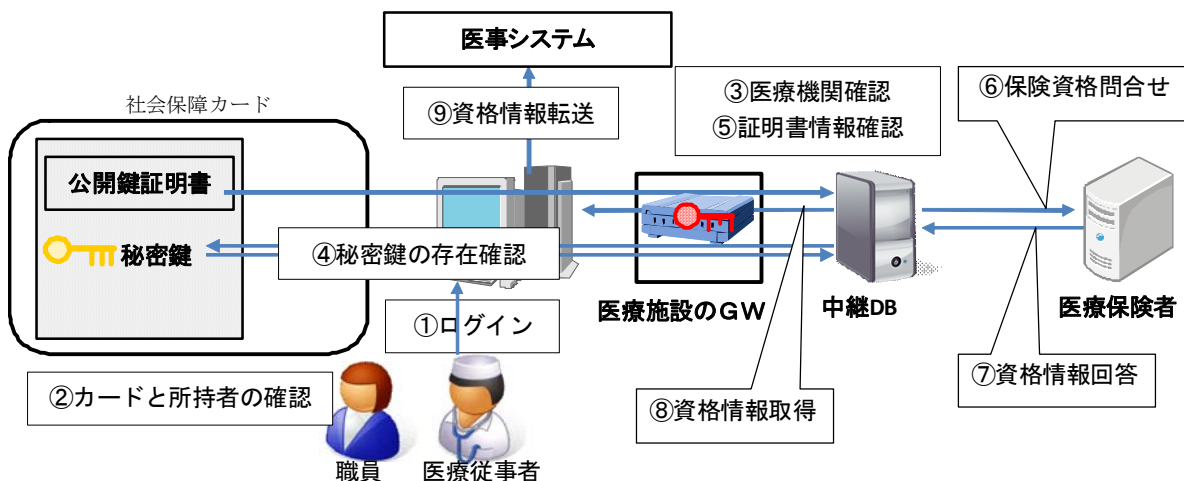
医事システム

⑨資格情報転送

③医療機関確認
⑤証明書情報確認

⑥保険資格問合せ

社会保障カード

公開鍵証明書

秘密鍵

④秘密鍵の存在確認

①ログイン

医療施設のＧＷ

中継DB

医療保険者

⑦資格情報回答

②カードと所持者の確認

⑧資格情報取得

職員

医療従事者